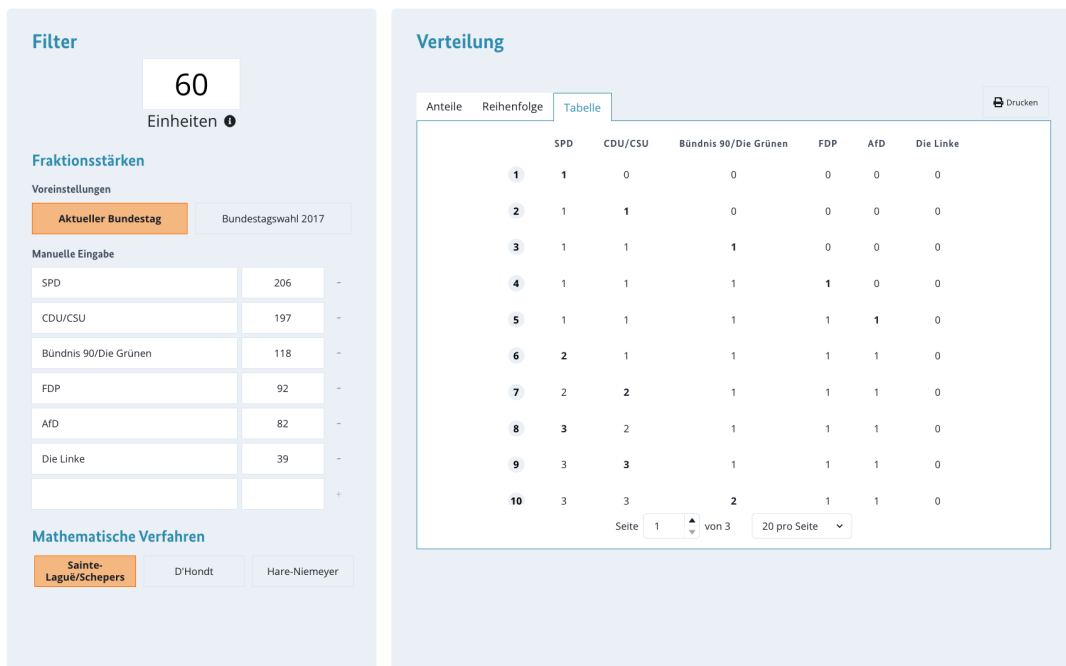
Filter

60

Einheiten

Fraktionsstärken

Voreinstellungen

Aktueller Bundestag | Bundestagswahl 2017

Manuelle Eingabe

| | | |
|---|---|---|
| SPD | 206 | - |
| CDU/CSU | 197 | - |
| Bündnis 90/Die Grünen | 118 | - |
| FDP | 92 | - |
| AfD | 82 | - |
| Die Linke | 39 | - |
| | | + |

Mathematische Verfahren

Sainte-Laguë/Schepers | D'Hondt | Hare-Niemeyer

Verteilung

Anteile | Reihenfolge | Tabelle

Drucken

| | SPD | CDU/CSU | Bündnis 90/Die Grünen | FDP | AfD | Die Linke |
|---|---|---|---|---|---|---|
| 1 | 1 | 0 | 0 | 0 | 0 | 0 |
| 2 | 1 | 1 | 0 | 0 | 0 | 0 |
| 3 | 1 | 1 | 1 | 0 | 0 | 0 |
| 4 | 1 | 1 | 1 | 1 | 0 | 0 |
| 5 | 1 | 1 | 1 | 1 | 1 | 0 |
| 6 | 2 | 1 | 1 | 1 | 1 | 0 |
| 7 | 2 | 2 | 1 | 1 | 1 | 0 |
| 8 | 3 | 2 | 1 | 1 | 1 | 0 |
| 9 | 3 | 3 | 1 | 1 | 1 | 0 |
| 10 | 3 | 3 | 2 | 1 | 1 | 0 |

Seite 1 von 3 20 pro Seite